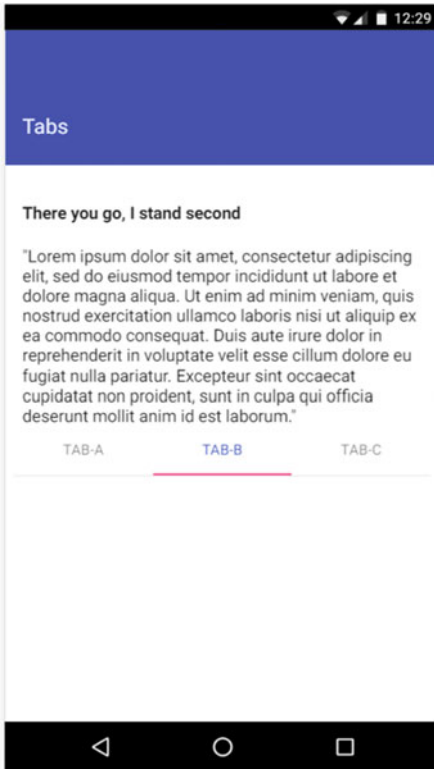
12:29

Tabs

There you go, I stand second

"Lorem ipsum dolor sit amet, consectetur adipiscing elit, sed do eiusmod tempor incididunt ut labore et dolore magna aliqua. Ut enim ad minim veniam, quis nostrud exercitation ullamco laboris nisi ut aliquip ex ea commodo consequat. Duis aute irure dolor in reprehenderit in voluptate velit esse cillum dolore eu fugiat nulla pariatur. Excepteur sint occaecat cupidatat non proident, sunt in culpa qui officia deserunt mollit anim id est laborum."

TAB-A TAB-B TAB-C